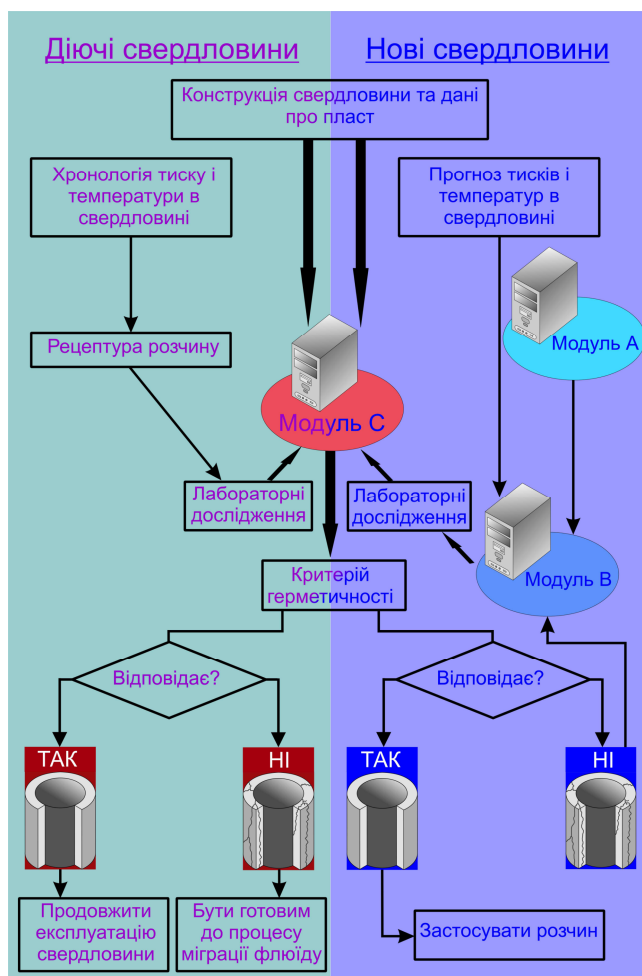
Діючі свердловини

Нові свердловини

Конструкція свердловини та дані про пласт

Хронологія тиску і температури в свердловині

Прогноз тисків і температур в свердловині

Модуль A

Рецептура розчину

Модуль C

Лабораторні дослідження

Лабораторні дослідження

Модуль B

Критерій герметичності

Відповідає?

Відповідає?

ТАК

НІ

ТАК

НІ

Продовжити експлуатацію свердловини

Бути готовим до процесу міграції флюїду

Застосувати розчин